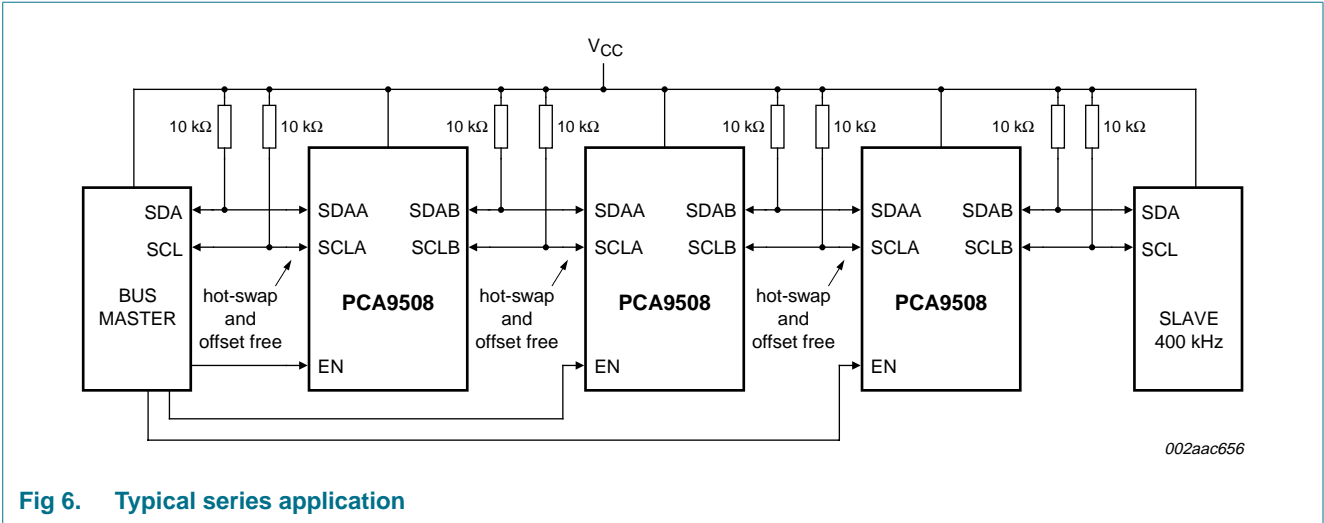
$V_{CC}$

10 kΩ 10 kΩ 10 kΩ 10 kΩ 10 kΩ 10 kΩ 10 kΩ 10 kΩ

SDA
SCL
BUS MASTER

hot-swap and offset free

SDAA SDAB
SCLA SCLB
PCA9508
EN

hot-swap and offset free

SDAA SDAB
SCLA SCLB
PCA9508
EN

hot-swap and offset free

SDAA SDAB
SCLA SCLB
PCA9508
EN

SDA
SCL
SLAVE 400 kHz

002aac656

Fig 6. Typical series application